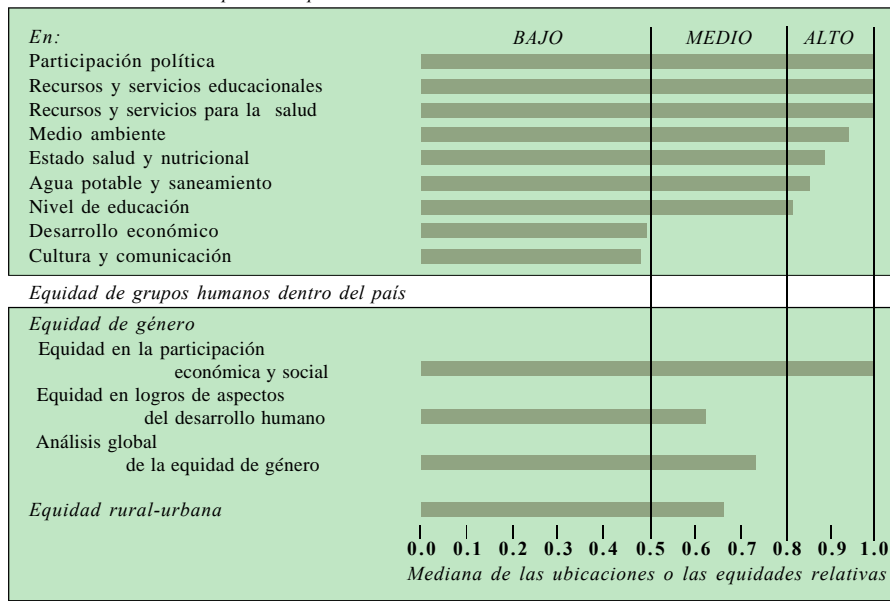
En:

BAJO | MEDIO | ALTO

Participación política
Recursos y servicios educacionales
Recursos y servicios para la salud
Medio ambiente
Estado salud y nutricional
Agua potable y saneamiento
Nivel de educación
Desarrollo económico
Cultura y comunicación

Equidad de grupos humanos dentro del país

Equidad de género
Equidad en la participación económica y social
Equidad en logros de aspectos del desarrollo humano
Análisis global de la equidad de género

Equidad rural-urbana

0.0 0.1 0.2 0.3 0.4 0.5 0.6 0.7 0.8 0.9 1.0
Mediana de las ubicaciones o las equidades relativas